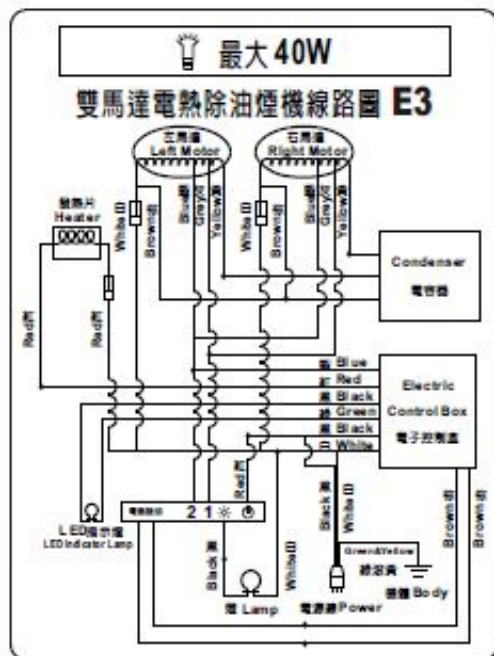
最大40W

雙馬達電熱除油煙機線路圖 E3

左馬達 Left Motor

右馬達 Right Motor

發熱片 Heater

White白

Brown棕

Blue藍

Gray灰

Yellow黃

White白

Brown棕

Blue藍

Gray灰

Yellow黃

Condenser 電容器

Red紅

Red紅

藍 Blue

紅 Red

黑 Black

綠 Green

黑 Black

白 White

Electric Control Box 電子控制盒

Red紅

LED指示燈 LED Indicator Lamp

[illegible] 2 1 ☼ ⏻

黑 Black

White白

燈 Lamp

黑 Black

White白

Green&Yellow 綠黃

電源線 Power

機體 Body

Brown棕

Brown棕